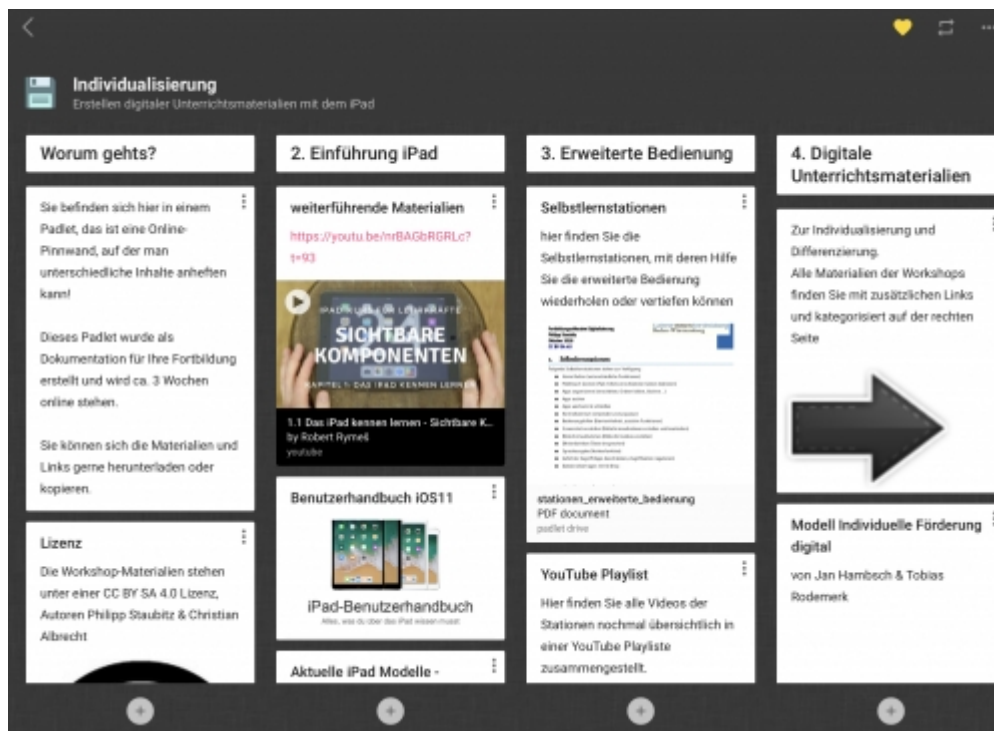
Individualisierung
Erstellen digitaler Unterrichtsmaterialien mit dem iPad

Worum gehts?

Sie befinden sich hier in einem Padlet, das ist eine Online-Pinnwand, auf der man unterschiedliche Inhalte anheften kann!

Dieses Padlet wurde als Dokumentation für Ihre Fortbildung erstellt und wird ca. 3 Wochen online stehen.

Sie können sich die Materialien und Links gerne herunterladen oder kopieren.

Lizenz

Die Workshop-Materialien stehen unter einer CC BY SA 4.0 Lizenz, Autoren Philipp Staubitz & Christian Albrecht

2. Einführung iPad

weiterführende Materialien

https://youtu.be/nrBAGbRGRLc?t=93

SICHTBARE KOMPONENTEN

KAPITEL 1: DAS IPAD KENNEN LERNEN

1.1 Das iPad kennen lernen - Sichtbare K...
by Robert Rymeš
youtube

Benutzerhandbuch iOS11

iPad-Benutzerhandbuch

Aktuelle iPad Modelle -

3. Erweiterte Bedienung

Selbstlernstationen

hier finden Sie die Selbstlernstationen, mit deren Hilfe Sie die erweiterte Bedienung wiederholen oder vertiefen können

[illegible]

stationen_erweiterte_bedienung
PDF document
padlet drive

YouTube Playlist

Hier finden Sie alle Videos der Stationen nochmal übersichtlich in einer YouTube Playliste zusammengestellt.

4. Digitale Unterrichtsmaterialien

Zur Individualisierung und Differenzierung.
Alle Materialien der Workshops finden Sie mit zusätzlichen Links und kategorisiert auf der rechten Seite

Modell Individuelle Förderung digital

von Jan Hambsch & Tobias Rodemerk